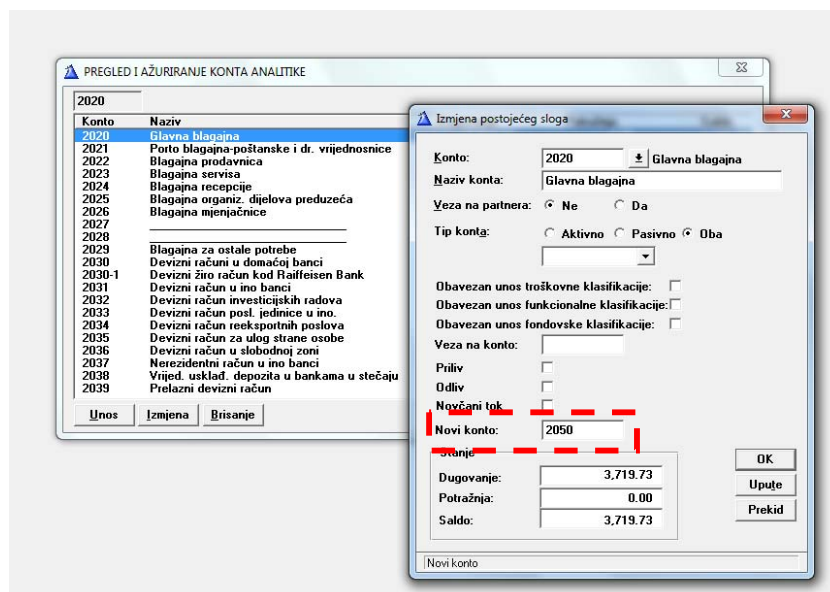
PREGLED I AŽURIRANJE KONTA ANALITIKE

2020

| Konto | Naziv |
|---|---|
| 2020 | Glavna blagajna |
| 2021 | Porto blagajna-poštanske i dr. vrijednosnice |
| 2022 | Blagajna prodavnica |
| 2023 | Blagajna servisa |
| 2024 | Blagajna recepcije |
| 2025 | Blagajna organiz. dijelova preduzeća |
| 2026 | Blagajna mjenjačnice |
| 2027 | |
| 2028 | |
| 2029 | Blagajna za ostale potrebe |
| 2030 | Devizni računi u domaćoj banci |
| 2030-1 | Devizni žiro račun kod Raiffeisen Bank |
| 2031 | Devizni račun u ino banci |
| 2032 | Devizni račun investicijskih radova |
| 2033 | Devizni račun posl. jedinice u ino. |
| 2034 | Devizni račun reeksportnih poslova |
| 2035 | Devizni račun za ulog strane osobe |
| 2036 | Devizni račun u slobodnoj zoni |
| 2037 | Nerezidentni račun u ino banci |
| 2038 | Vrijed. usklađ. depozita u bankama u stečaju |
| 2039 | Prelazni devizni račun |

Unos Izmjena Brisanje

Izmjena postojećeg sloga

Konto: 2020 Glavna blagajna
Naziv konta: Glavna blagajna
Veza na partnera: Ne Da
Tip konta: Aktivno Pasivno Oba

Obavezan unos troškovne klasifikacije:
Obavezan unos funkcionalne klasifikacije:
Obavezan unos fondovske klasifikacije:
Veza na konto:
Priliv
Odliv
Novčani tok
Novi konto: 2050
Stanje
Dugovanje: 3,719.73
Potražnja: 0.00
Saldo: 3,719.73

OK
Upute
Prekid

Novi konto